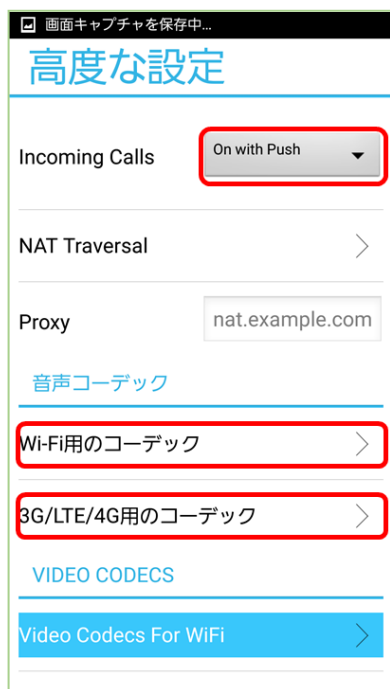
画面キャプチャを保存中...

高度な設定

Incoming Calls

On with Push

NAT Traversal

Proxy

nat.example.com

音声コーデック

Wi-Fi用のコーデック

3G/LTE/4G用のコーデック

VIDEO CODECS

Video Codecs For WiFi